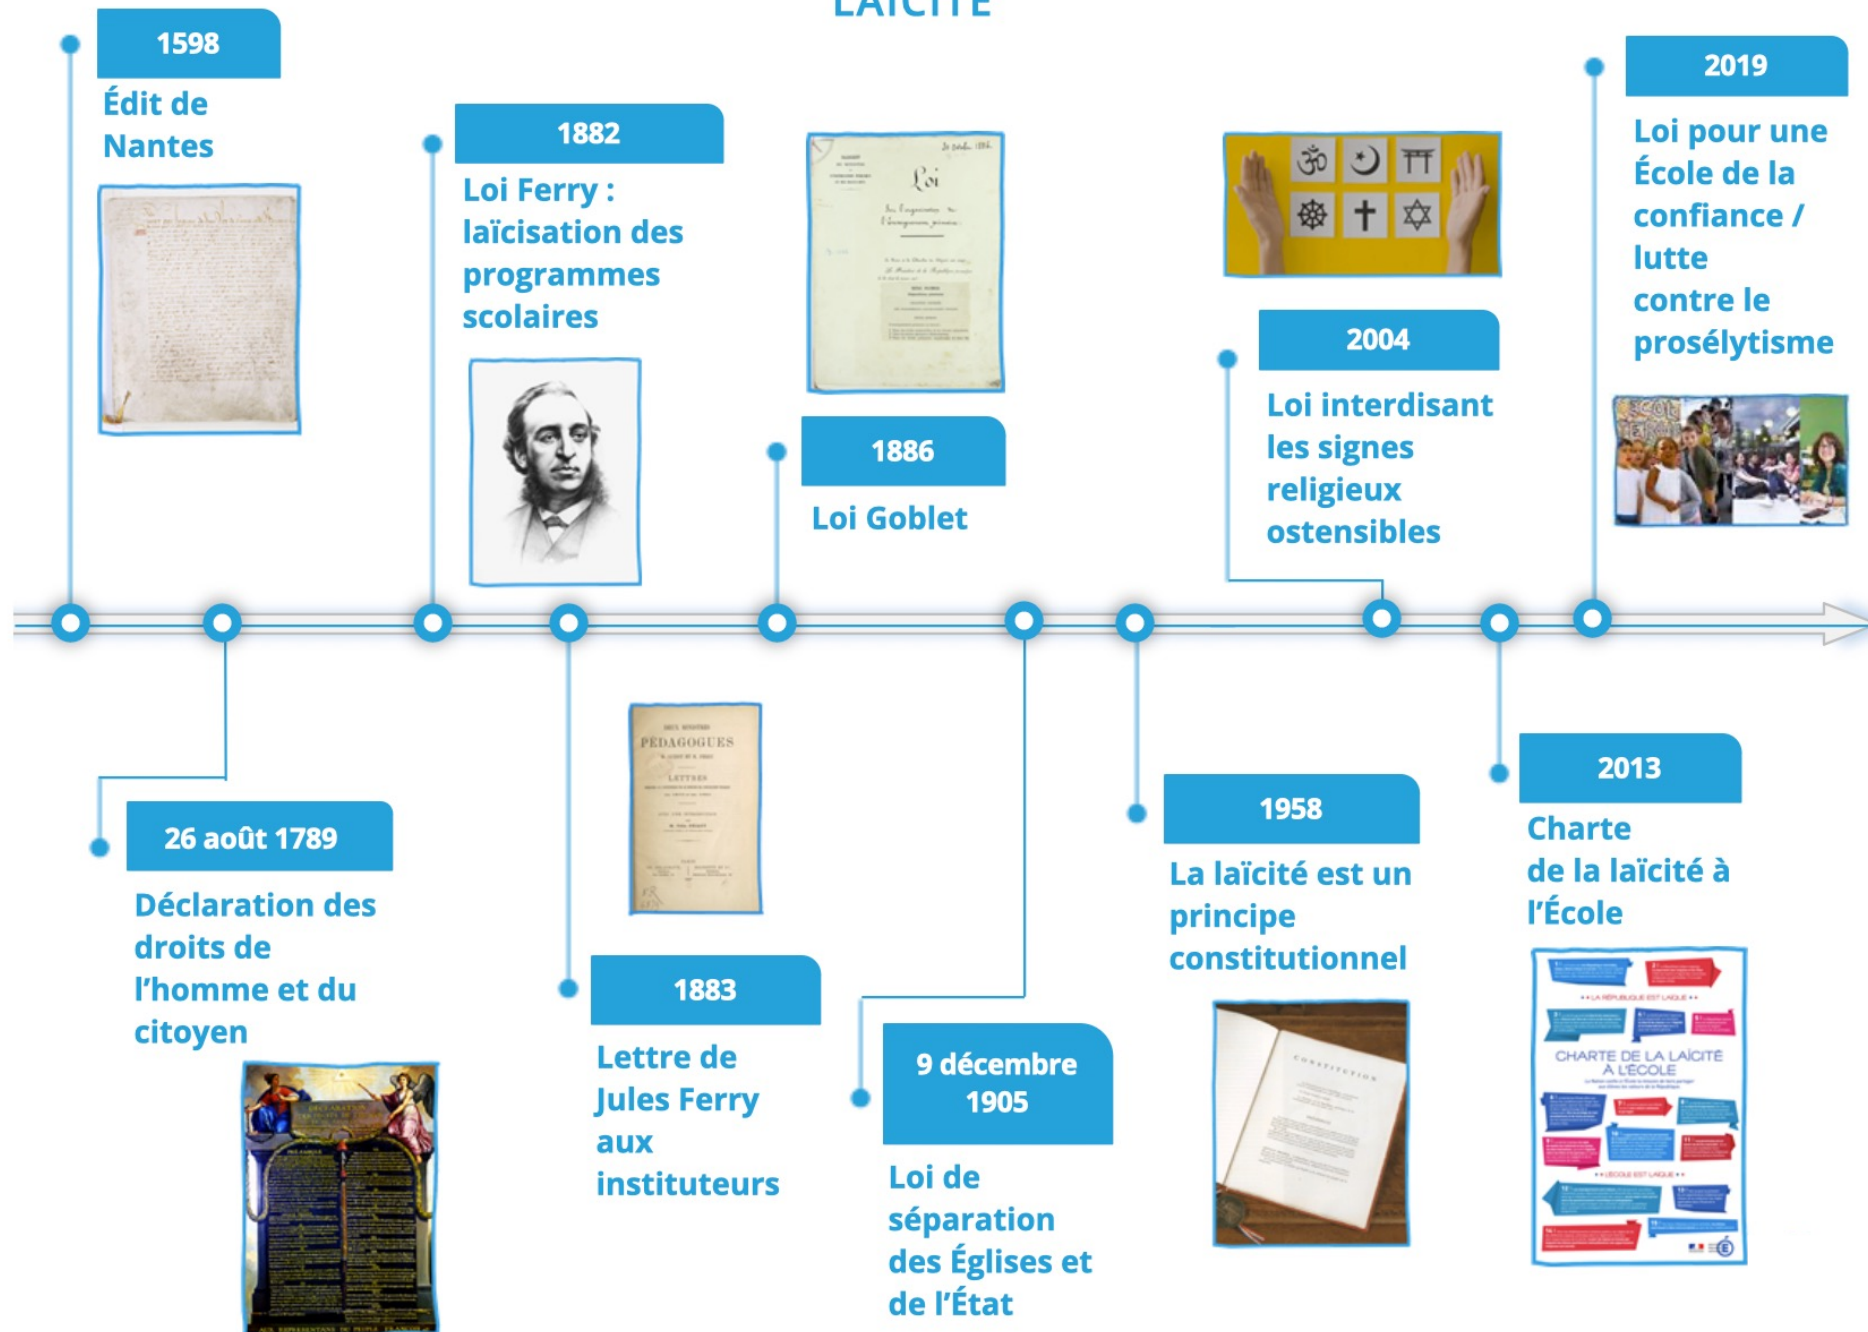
LAÏCITÉ

1598
Édit de Nantes

26 août 1789
Déclaration des droits de l'homme et du citoyen

1882
Loi Ferry : laïcisation des programmes scolaires

1883
Lettre de Jules Ferry aux instituteurs

1886
Loi Goblet

9 décembre 1905
Loi de séparation des Églises et de l'État

1958
La laïcité est un principe constitutionnel

2004
Loi interdisant les signes religieux ostensibles

2013
Charte de la laïcité à l'École

2019
Loi pour une École de la confiance / lutte contre le prosélytisme

PÉDAGOGUES
LETTRES

Loi

CONSTITUTION

CHARTE DE LA LAÏCITÉ À L'ÉCOLE
LA RÉPUBLIQUE EST LAÏQUE
L'ÉCOLE EST LAÏQUE